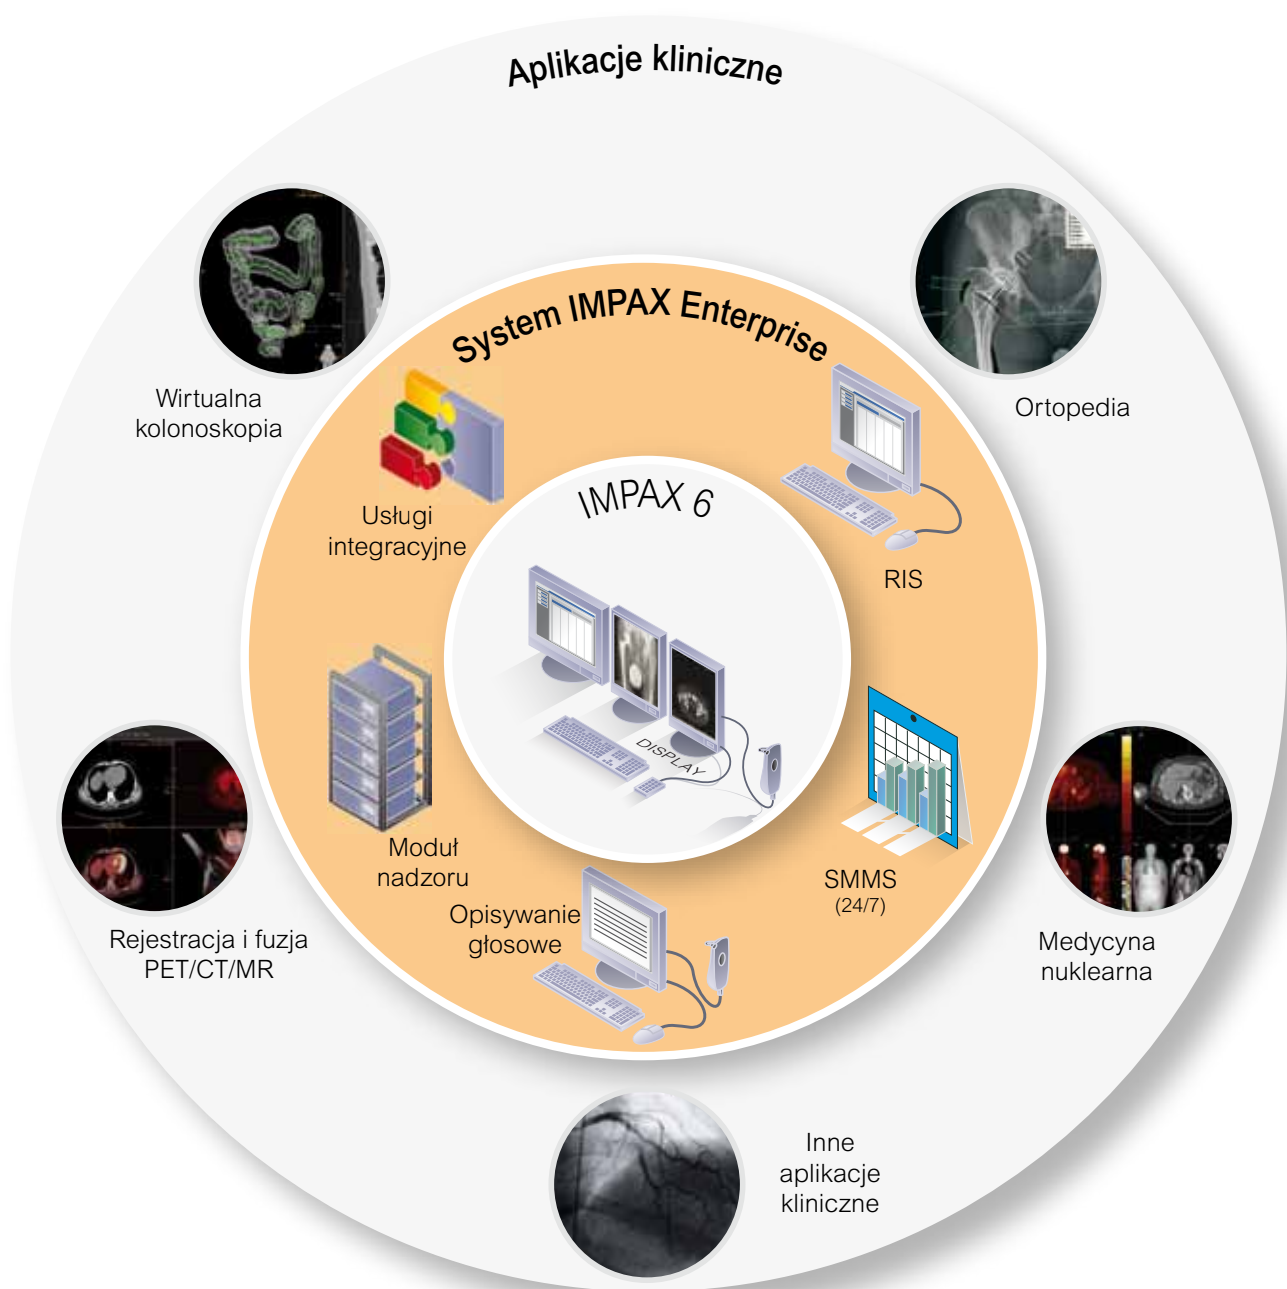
Aplikacje kliniczne

Wirtualna kolonoskopia

Ortopedia

System IMPAX Enterprise

Usługi integracyjne

IMPAX 6

RIS

DISPLAY

Moduł nadzoru

SMMS (24/7)

Opisywanie głosowe

Rejestracja i fuzja PET/CT/MR

Medycyna nuklearna

Inne aplikacje kliniczne